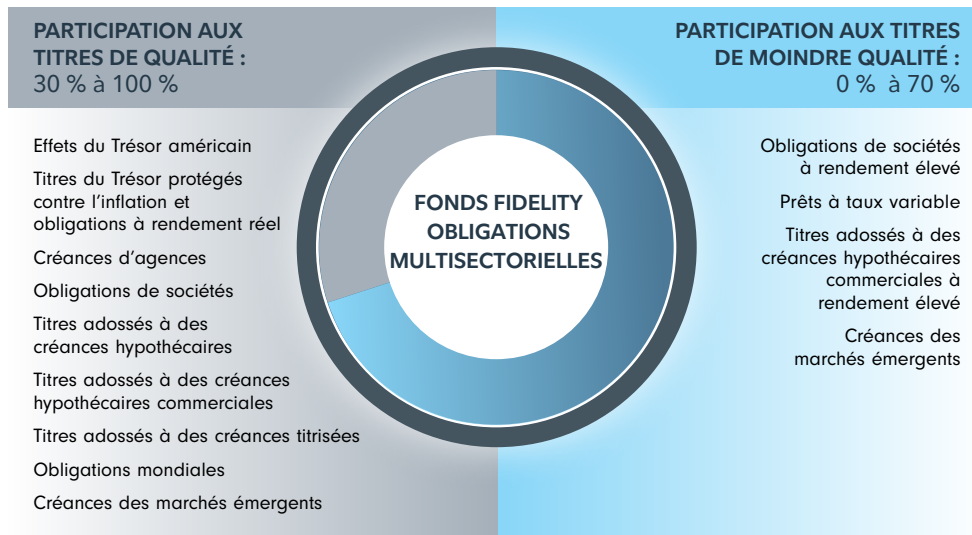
PARTICIPATION AUX TITRES DE QUALITÉ :
30 % à 100 %

Effets du Trésor américain

Titres du Trésor protégés contre l'inflation et obligations à rendement réel

Créances d'agences

Obligations de sociétés

Titres adossés à des créances hypothécaires

Titres adossés à des créances hypothécaires commerciales

Titres adossés à des créances titrisées

Obligations mondiales

Créances des marchés émergents

FONDS FIDELITY OBLIGATIONS MULTISECTORIELLES

PARTICIPATION AUX TITRES DE MOINDRE QUALITÉ :
0 % à 70 %

Obligations de sociétés à rendement élevé

Prêts à taux variable

Titres adossés à des créances hypothécaires commerciales à rendement élevé

Créances des marchés émergents